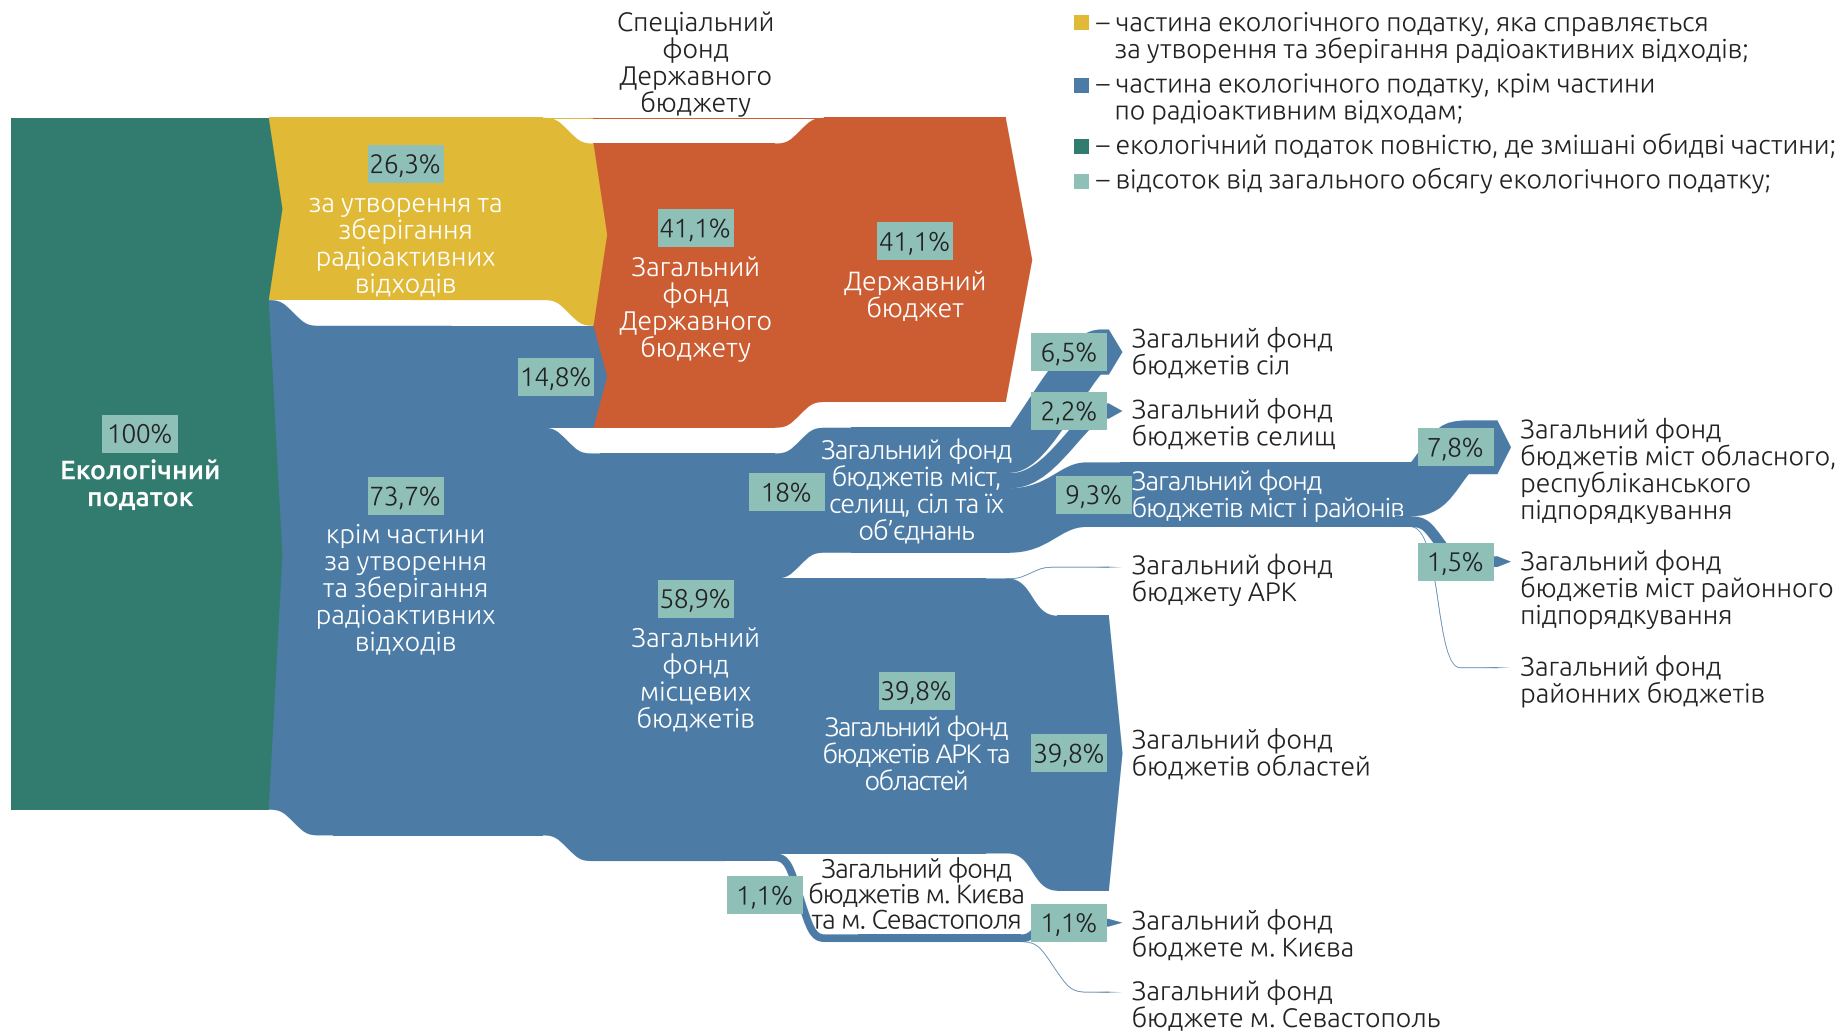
Спеціальний фонд Державного бюджету

– частина екологічного податку, яка справляється за утворення та зберігання радіоактивних відходів;
– частина екологічного податку, крім частини по радіоактивним відходам;
– екологічний податок повністю, де змішані обидві частини;
– відсоток від загального обсягу екологічного податку;

100%
Екологічний податок

26,3%
за утворення та зберігання радіоактивних відходів

73,7%
крім частини за утворення та зберігання радіоактивних відходів

14,8%

41,1%
Загальний фонд Державного бюджету

41,1%
Державний бюджет

58,9%
Загальний фонд місцевих бюджетів

18%
Загальний фонд бюджетів міст, селищ, сіл та їх об'єднань

6,5%
Загальний фонд бюджетів сіл

2,2%
Загальний фонд бюджетів селищ

9,3%
Загальний фонд бюджетів міст і районів

7,8%
Загальний фонд бюджетів міст обласного, республіканського підпорядкування

1,5%
Загальний фонд бюджетів міст районного підпорядкування

Загальний фонд районних бюджетів

Загальний фонд бюджету АРК

39,8%
Загальний фонд бюджетів АРК та областей

39,8%
Загальний фонд бюджетів областей

1,1%
Загальний фонд бюджетів м. Києва та м. Севастополя

1,1%
Загальний фонд бюджете м. Києва

Загальний фонд бюджете м. Севастополь